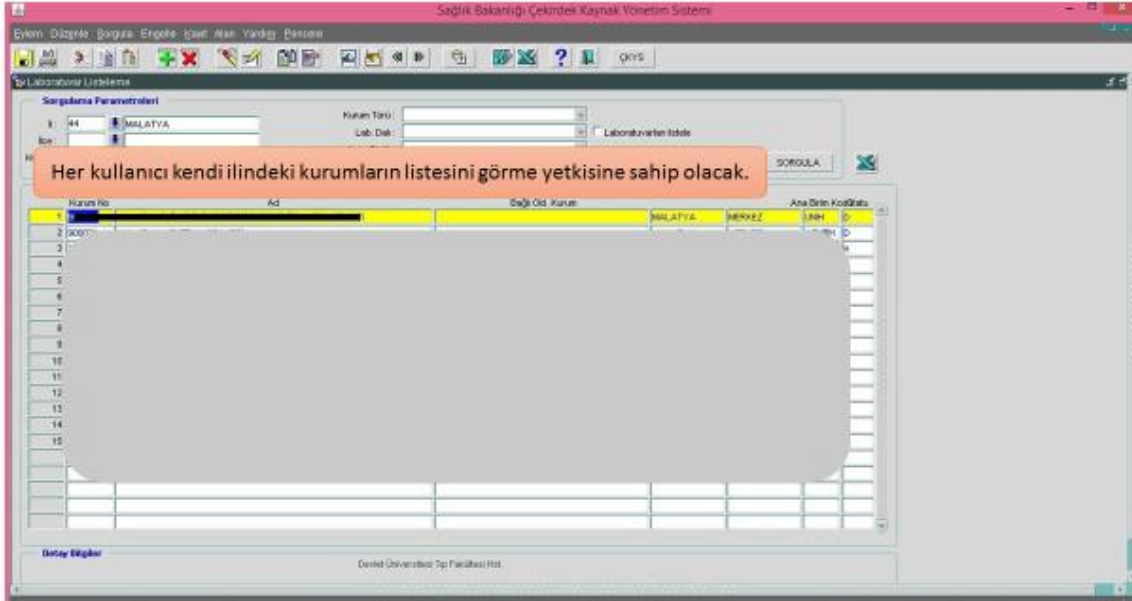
Sağlık Bakanlığı Çekirdek Kaynak Yönetim Sistemi

Eylem Düzenle Sorgula Engelle Kayıt Alan Yardım Pencere

ÇKYS

Laboratuvar Listeleme

Sorgulama Parametreleri

İl: 44 MALATYA

İlçe:

Kurum Türü:

Lab. Dalı:

Laboratuvarları listele

SORGULA

Her kullanıcı kendi ilindeki kurumların listesini görme yetkisine sahip olacak.

| | Kurum No | Ad | Bağlı Old. Kurum | | | Ana Birim Kodu | Statü |
|---|---|---|---|---|---|---|---|
| 1 | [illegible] | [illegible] | | MALATYA | MERKEZ | UNIH | D |
| 2 | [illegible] | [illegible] | | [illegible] | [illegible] | UNIH | D |
| 3 | | | | | | | |
| 4 | | | | | | | |
| 5 | | | | | | | |
| 6 | | | | | | | |
| 7 | | | | | | | |
| 8 | | | | | | | |
| 9 | | | | | | | |
| 10 | | | | | | | |
| 11 | | | | | | | |
| 12 | | | | | | | |
| 13 | | | | | | | |
| 14 | | | | | | | |
| 15 | | | | | | | |

Detay Bilgiler

Devlet Üniversitesi Tıp Fakültesi Hst.